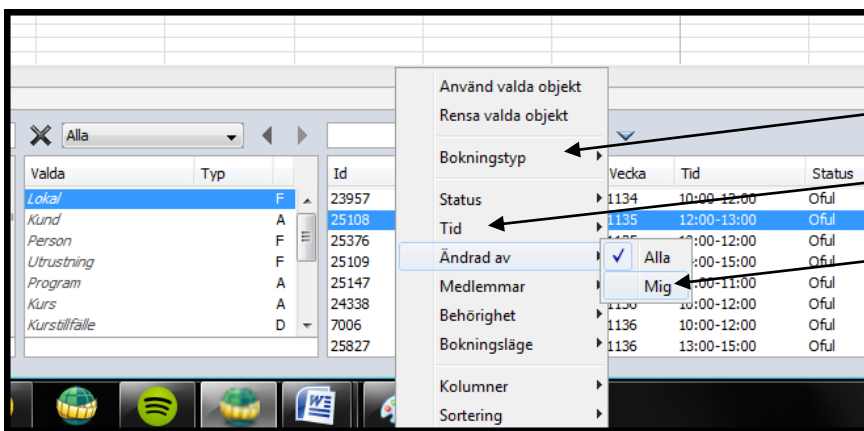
Alla

| Valda | Typ | |
|---|---|---|
| Lokal | | F |
| Kund | | A |
| Person | | F |
| Utrustning | | F |
| Program | | A |
| Kurs | | A |
| Kurstillfälle | | D |

| Id |
|---|
| 23957 |
| 25108 |
| 25376 |
| 25109 |
| 25147 |
| 24338 |
| 7006 |
| 25827 |

Använd valda objekt
Rensa valda objekt
Bokningstyp
Status
Tid
Ändrad av
Medlemmar
Behörighet
Bokningsläge
Kolumner
Sortering

Alla
Mig

| Vecka | Tid | Status |
|---|---|---|
| 1134 | 10:00-12:00 | Oful |
| 1135 | 12:00-13:00 | Oful |
| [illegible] | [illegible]:00-12:00 | Oful |
| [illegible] | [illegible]:00-15:00 | Oful |
| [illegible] | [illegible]:00-11:00 | Oful |
| 1136 | 10:00-12:00 | Oful |
| 1136 | 10:00-12:00 | Oful |
| 1136 | 13:00-15:00 | Oful |